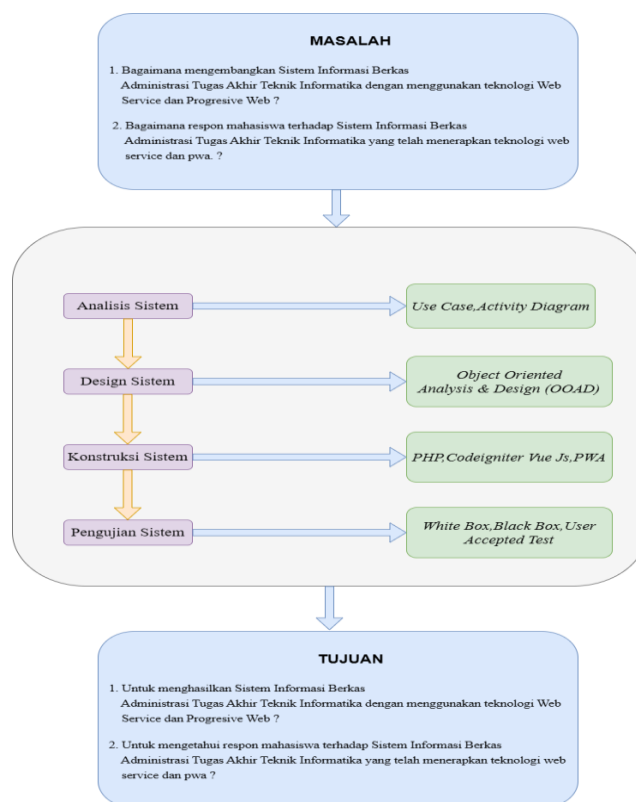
MASALAH

1. Bagaimana mengembangkan Sistem Informasi Berkas Administrasi Tugas Akhir Teknik Informatika dengan menggunakan teknologi Web Service dan Progresive Web ?

2. Bagaimana respon mahasiswa terhadap Sistem Informasi Berkas Administrasi Tugas Akhir Teknik Informatika yang telah menerapkan teknologi web service dan pwa. ?

Analisis Sistem

Use Case,Activity Diagram

Design Sistem

Object Oriented Analysis & Design (OOAD)

Konstruksi Sistem

PHP,Codeigniter Vue Js,PWA

Pengujian Sistem

White Box,Black Box,User Accepted Test

TUJUAN

1. Untuk menghasilkan Sistem Informasi Berkas Administrasi Tugas Akhir Teknik Informatika dengan menggunakan teknologi Web Service dan Progresive Web ?

2. Untuk mengetahui respon mahasiswa terhadap Sistem Informasi Berkas Administrasi Tugas Akhir Teknik Informatika yang telah menerapkan teknologi web service dan pwa ?